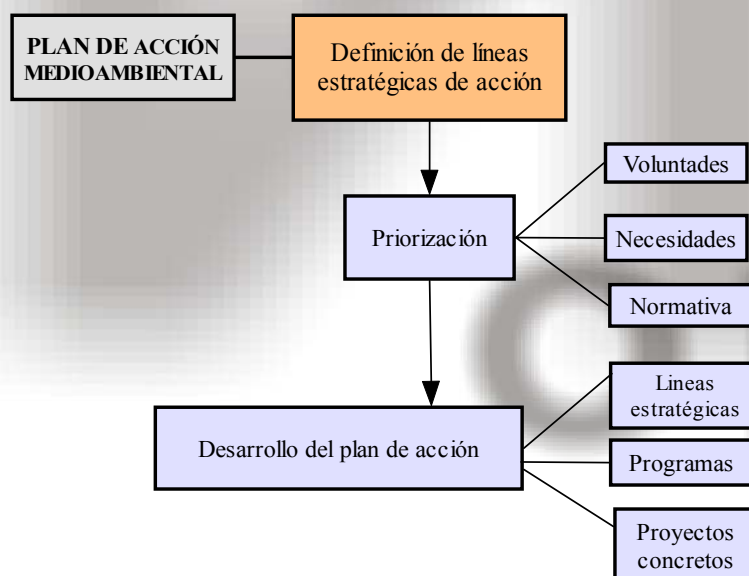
PLAN DE ACCIÓN MEDIOAMBIENTAL

Definición de líneas estratégicas de acción

Priorización

Voluntades

Necesidades

Normativa

Desarrollo del plan de acción

Lineas estratégicas

Programas

Proyectos concretos